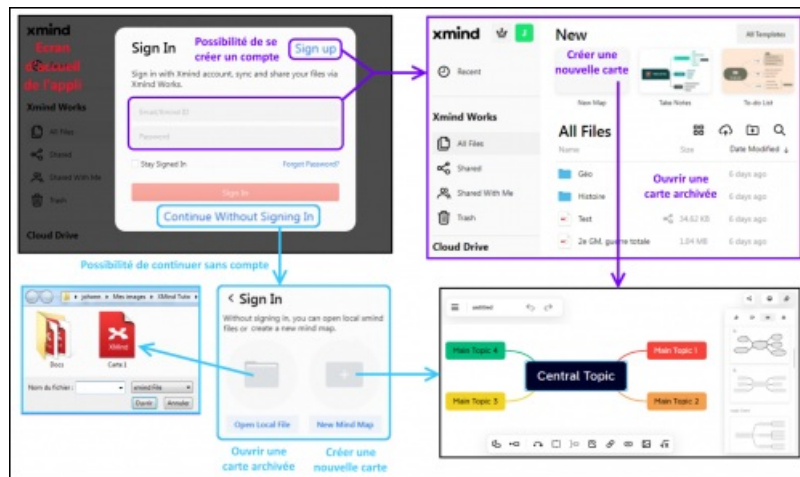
xmind

Ecran d'accueil de l'appli

Xmind Works

All Files

Shared

Shared With Me

Trash

Cloud Drive

Sign In

Possibilité de se créer un compte

Sign up

Sign in with Xmind account, sync and share your files via Xmind Works.

Email/Xmind ID

Password

Stay Signed In

Forget Password?

Sign In

Continue Without Signing In

Possibilité de continuer sans compte

xmind

Recent

Xmind Works

All Files

Shared

Shared With Me

Trash

Cloud Drive

New

All Templates

Créer une nouvelle carte

New Map

Take Notes

To-do List

All Files

Size

Date Modified

Géo

6 days ago

Histoire

6 days ago

Test

34.62 KB

6 days ago

2e GM, guerre totale

1.04 MB

6 days ago

Ouvrir une carte archivée

johann > Mes images > XMind Tuto

Docs

Carte 1

Nom du fichier :

xmind File

Ouvrir

Annuler

< Sign In

Without signing in, you can open local xmind files or create a new mind map.

Open Local File

New Mind Map

Ouvrir une carte archivée

Créer une nouvelle carte

untitled

Main Topic 4

Central Topic

Main Topic 1

Main Topic 3

Main Topic 2